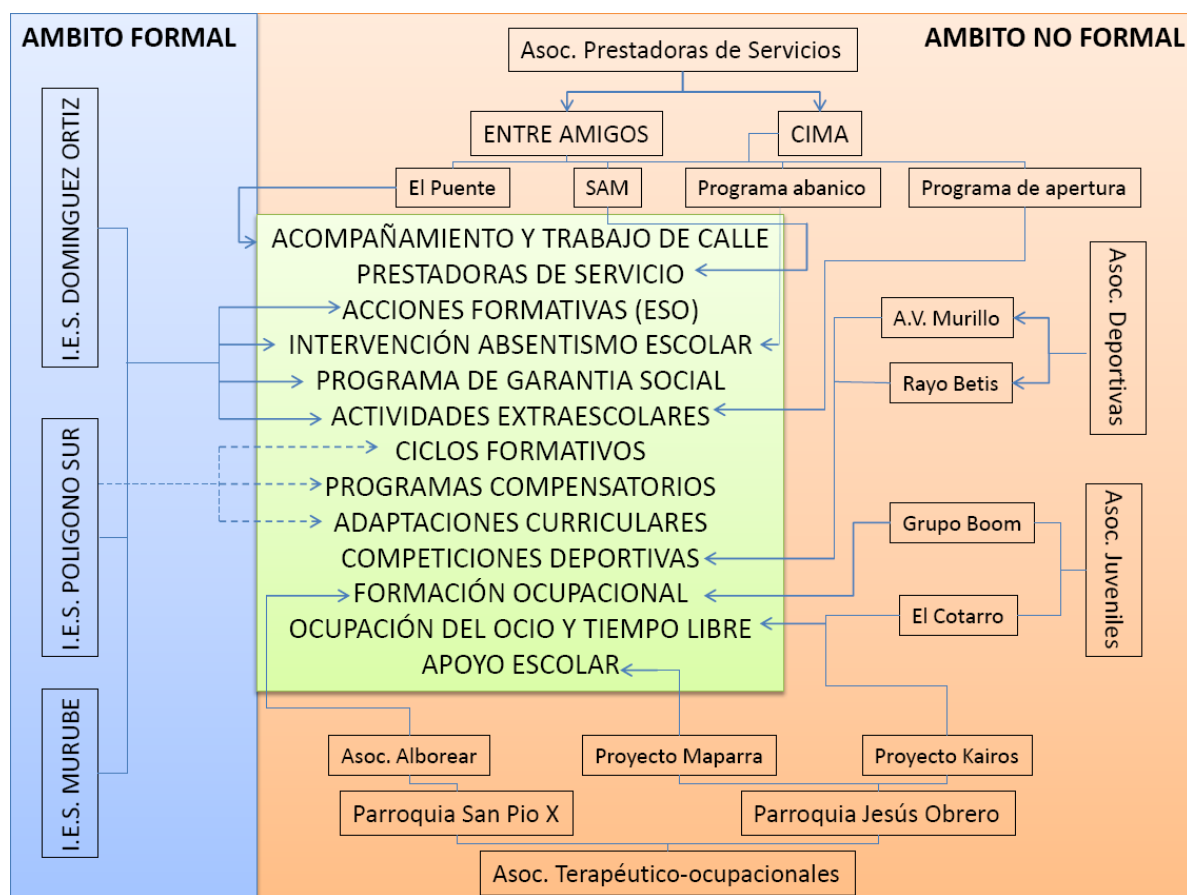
AMBITO FORMAL

I.E.S. DOMINGUEZ ORTIZ

I.E.S. POLIGONO SUR

I.E.S. MURUBE

AMBITO NO FORMAL

Asoc. Prestadoras de Servicios

ENTRE AMIGOS

CIMA

El Puente

SAM

Programa abanico

Programa de apertura

ACOMPAÑAMIENTO Y TRABAJO DE CALLE
PRESTADORAS DE SERVICIO
ACCIONES FORMATIVAS (ESO)
INTERVENCIÓN ABSENTISMO ESCOLAR
PROGRAMA DE GARANTIA SOCIAL
ACTIVIDADES EXTRAESCOLARES
CICLOS FORMATIVOS
PROGRAMAS COMPENSATORIOS
ADAPTACIONES CURRICULARES
COMPETICIONES DEPORTIVAS
FORMACIÓN OCUPACIONAL
OCUPACIÓN DEL OCIO Y TIEMPO LIBRE
APOYO ESCOLAR

A.V. Murillo

Rayo Betis

Asoc. Deportivas

Grupo Boom

El Cotarro

Asoc. Juveniles

Asoc. Alborear

Proyecto Maparra

Proyecto Kairos

Parroquia San Pio X

Parroquia Jesús Obrero

Asoc. Terapéutico-ocupacionales